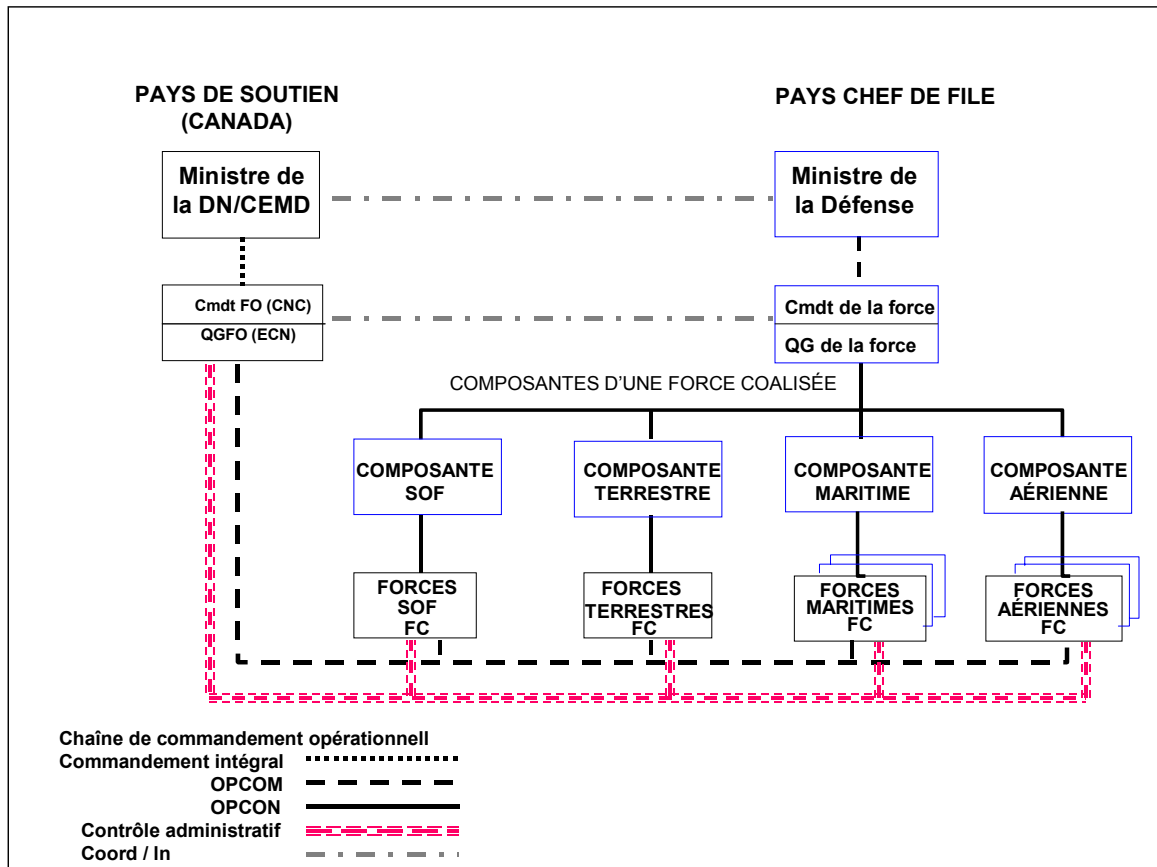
PAYS DE SOUTIEN (CANADA)

PAYS CHEF DE FILE

Ministre de la DN/CEMD

Ministre de la Défense

Cmdt FO (CNC)
QGFO (ECN)

Cmdt de la force
QG de la force

COMPOSANTES D'UNE FORCE COALISÉE

COMPOSANTE SOF

COMPOSANTE TERRESTRE

COMPOSANTE MARITIME

COMPOSANTE AÉRIENNE

FORCES SOF FC

FORCES TERRESTRES FC

FORCES MARITIMES FC

FORCES AÉRIENNES FC

Chaîne de commandement opérationnell
Commandement intégral
OPCOM
OPCON
Contrôle administratif
Coord / In